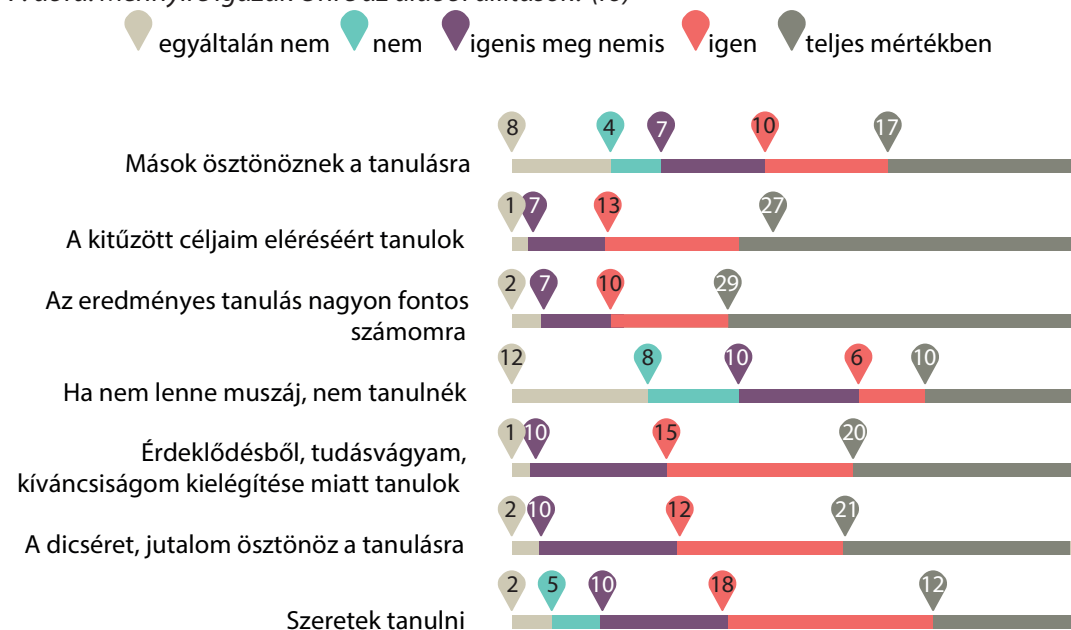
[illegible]

egyáltalán nem nem igenis meg nemis igen teljes mértékben

8 4 7 10 17
Mások ösztönöznek a tanulásra

1 7 13 27
A kitűzött céljaim eléréséért tanulok

2 7 10 29
Az eredményes tanulás nagyon fontos számomra

12 8 10 6 10
Ha nem lenne muszáj, nem tanulnék

1 10 15 20
Érdeklődésből, tudásvágyam, kíváncsiságom kielégítése miatt tanulok

2 10 12 21
A dicséret, jutalom ösztönöz a tanulásra

2 5 10 18 12
Szeretek tanulni